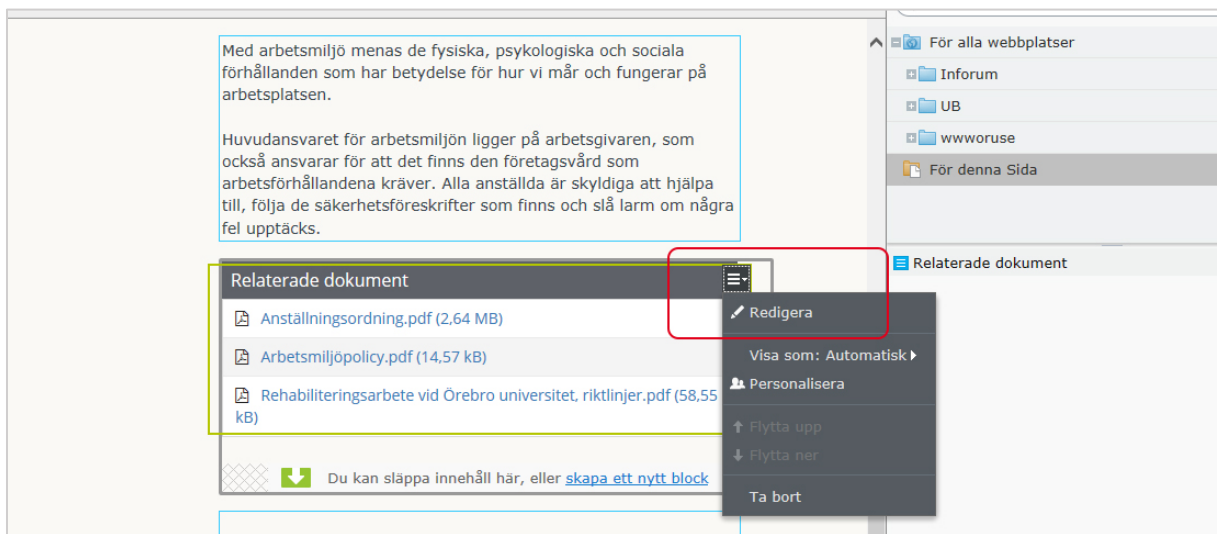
Med arbetsmiljö menas de fysiska, psykologiska och sociala förhållanden som har betydelse för hur vi mår och fungerar på arbetsplatsen.

Huvudansvaret för arbetsmiljön ligger på arbetsgivaren, som också ansvarar för att det finns den företagsvård som arbetsförhållandena kräver. Alla anställda är skyldiga att hjälpa till, följa de säkerhetsföreskrifter som finns och slå larm om några fel upptäcks.

Relaterade dokument

Anställningsordning.pdf (2,64 MB)

Arbetsmiljöpolicy.pdf (14,57 kB)

Rehabiliteringsarbete vid Örebro universitet, riktlinjer.pdf (58,55 kB)

Du kan släppa innehåll här, eller skapa ett nytt block

Redigera

Visa som: Automatisk

Personalisera

Flytta upp

Flytta ner

Ta bort

För alla webbplatser

Inforum

UB

wwworuse

För denna Sida

Relaterade dokument